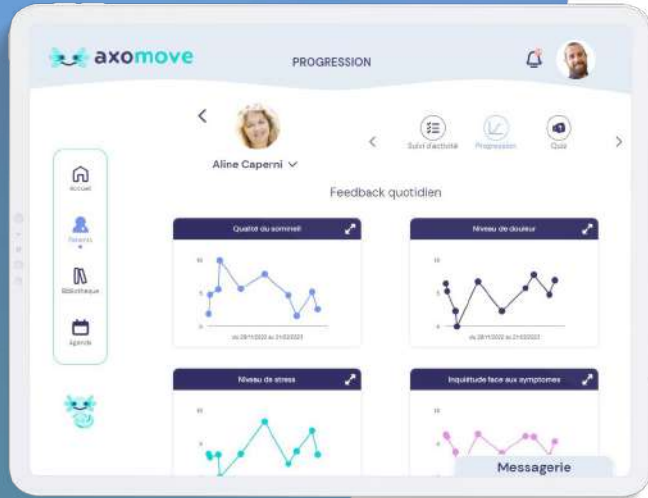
axomove

PROGRESSION

Aline Caperni

Suivi d'activité Progression Quiz

Accueil

Patients

Bibliothèque

Agenda

Feedback quotidien

Qualité du sommeil

10
5
0

du 28/11/2022 au 21/03/2023

Niveau de douleur

10
5
0

du 28/11/2022 au 21/03/2023

Niveau de stress

10
5

Inquiétude face aux symptomes

10
5

Messagerie